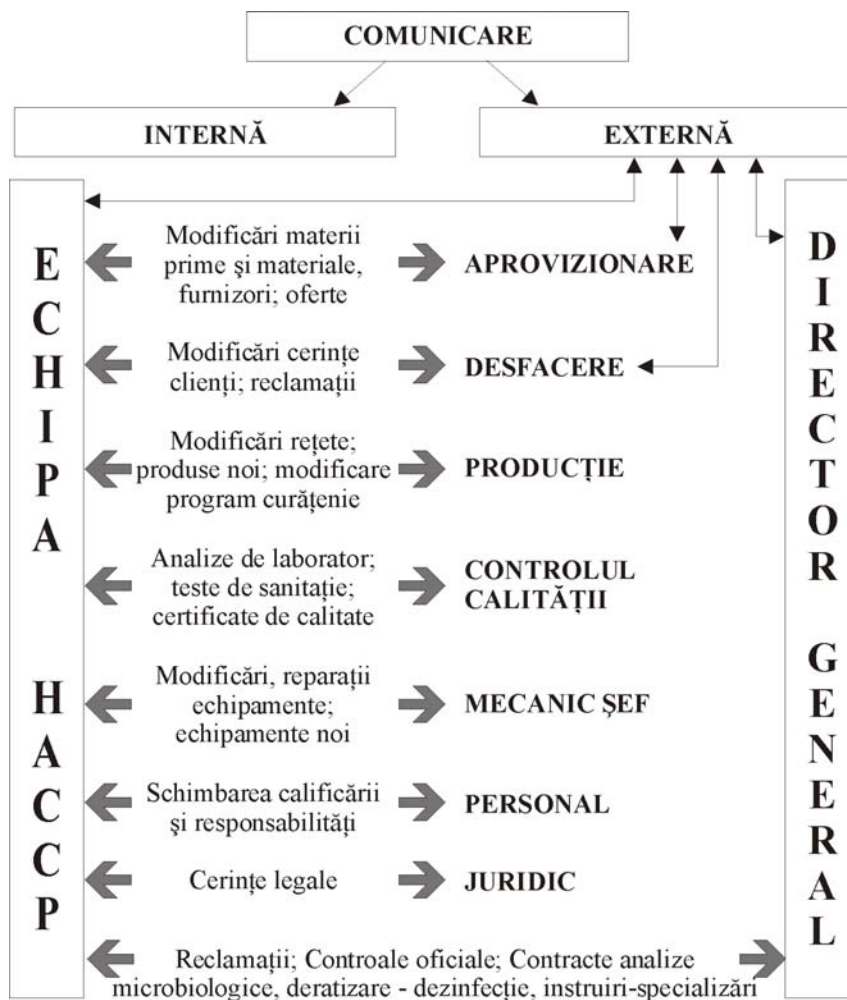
COMUNICARE

INTERNĂ

EXTERNĂ

ECHIPA HACCP

Modificări materii prime şi materiale, furnizori; oferte

APROVIZIONARE

Modificări cerinţe clienţi; reclamaţii

DESFACERE

Modificări reţete; produse noi; modificare program curăţenie

PRODUCŢIE

Analize de laborator; teste de sanitaţie; certificate de calitate

CONTROLUL CALITĂŢII

Modificări, reparaţii echipamente; echipamente noi

MECANIC ŞEF

Schimbarea calificării şi responsabilităţi

PERSONAL

Cerinţe legale

JURIDIC

Reclamaţii; Controale oficiale; Contracte analize microbiologice, deratizare - dezinfecţie, instruiri-specializări

DIRECTOR GENERAL